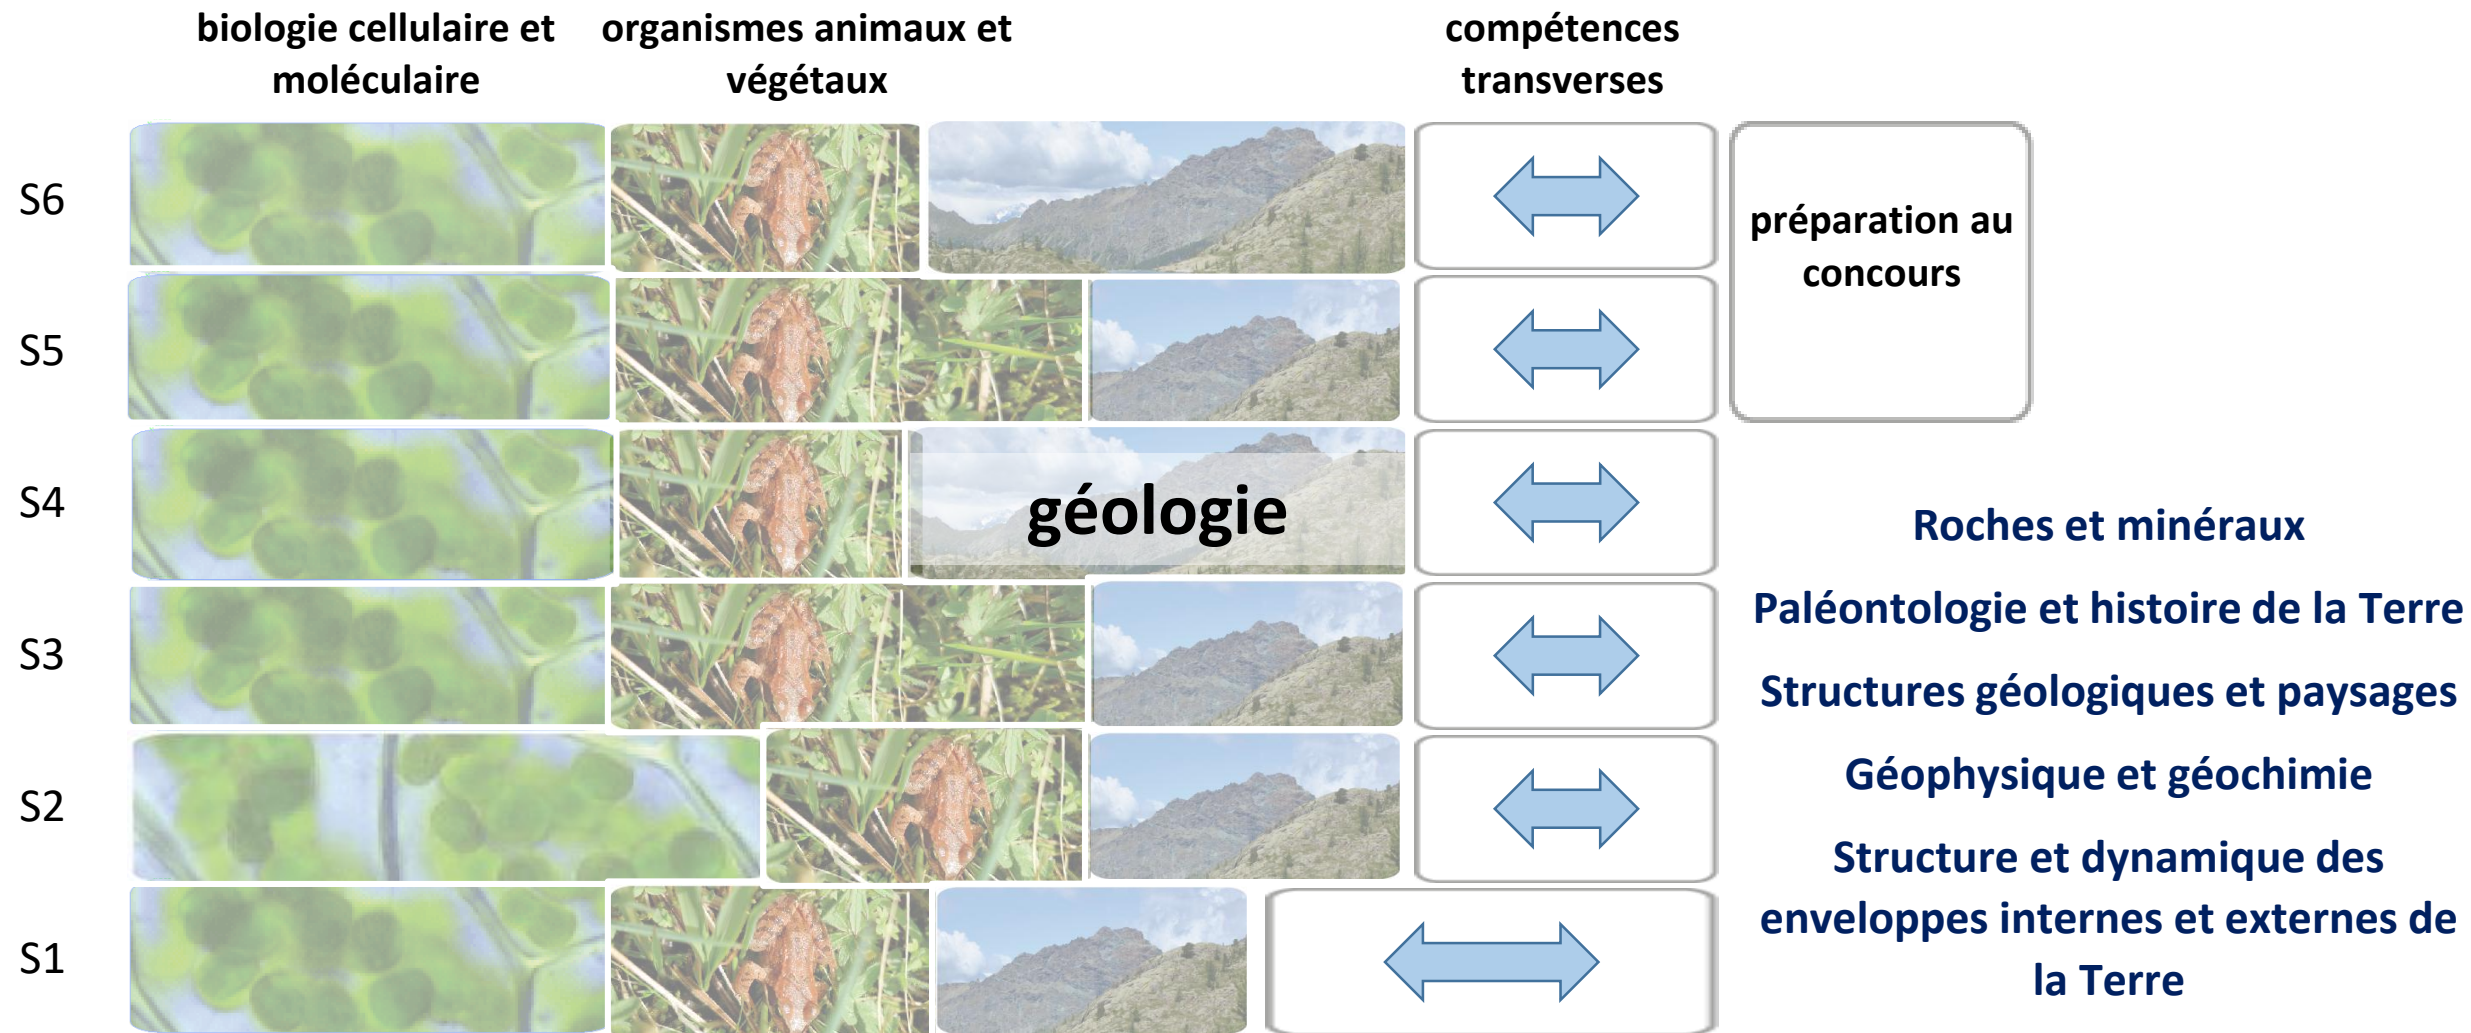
biologie cellulaire et moléculaire

organismes animaux et végétaux

compétences transverses

S6

préparation au concours

S5

S4

géologie

Roches et minéraux

Paléontologie et histoire de la Terre

S3

Structures géologiques et paysages

Géophysique et géochimie

S2

Structure et dynamique des enveloppes internes et externes de la Terre

S1